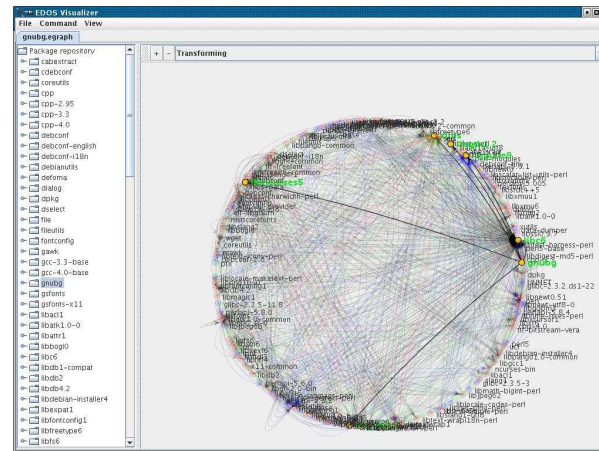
EDOS Visualizer
File Command View
gnubg.egraph
Package repository
cabextract
cdebconf
coreutils
cpp
cpp-2.95
cpp-3.3
cpp-4.0
debconf
debconf-english
debconf-i18n
debianutils
defoma
dialog
dpkg
dselect
file
fileutils
fontconfig
gawk
gcc-3.3-base
gcc-4.0-base
gnubg
gsfonts
gsfonts-x11
libacl1
libatk1.0-0
libattr1
libbogl0
libc6
libdb1-compat
libdb2
libdb4.2
libdebian-installer4
libexpat1
libfontconfig1
libfreetype6
libfs6
+ - Transforming
gnubg
libc6
libdigest-md5-perl
perl
libncurses5
coreutils
dpkg
libacl1
ncurses-bin
libgcc1
libxmuu1
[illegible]